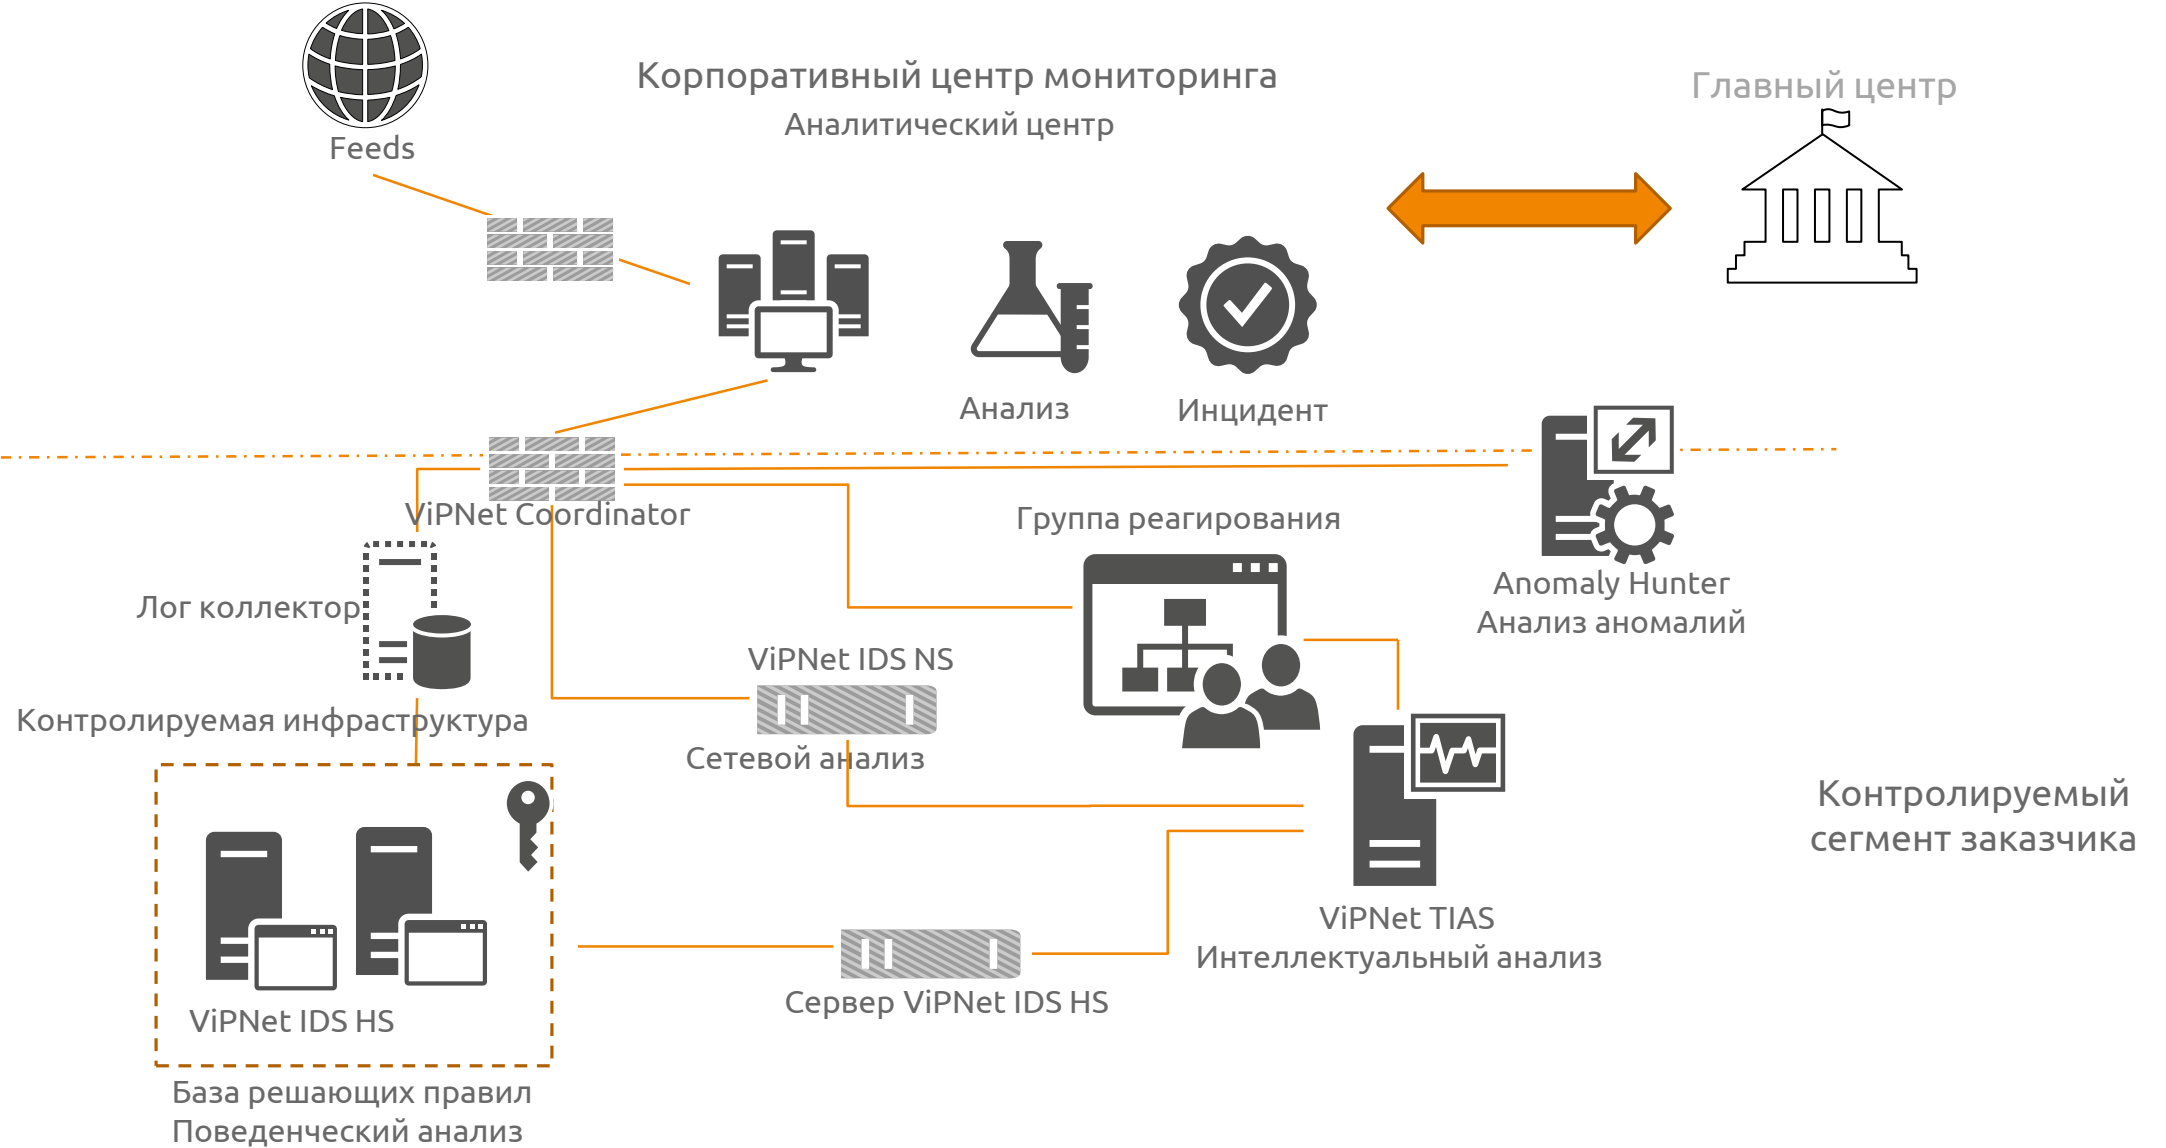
Feeds

Корпоративный центр мониторинга
Аналитический центр

Главный центр

Анализ

Инцидент

ViPNet Coordinator

Группа реагирования

Anomaly Hunter
Анализ аномалий

Лог коллектор

ViPNet IDS NS

Сетевой анализ

Контролируемая инфраструктура

Контролируемый сегмент заказчика

ViPNet TIAS
Интеллектуальный анализ

ViPNet IDS HS

Сервер ViPNet IDS HS

База решающих правил
Поведенческий анализ